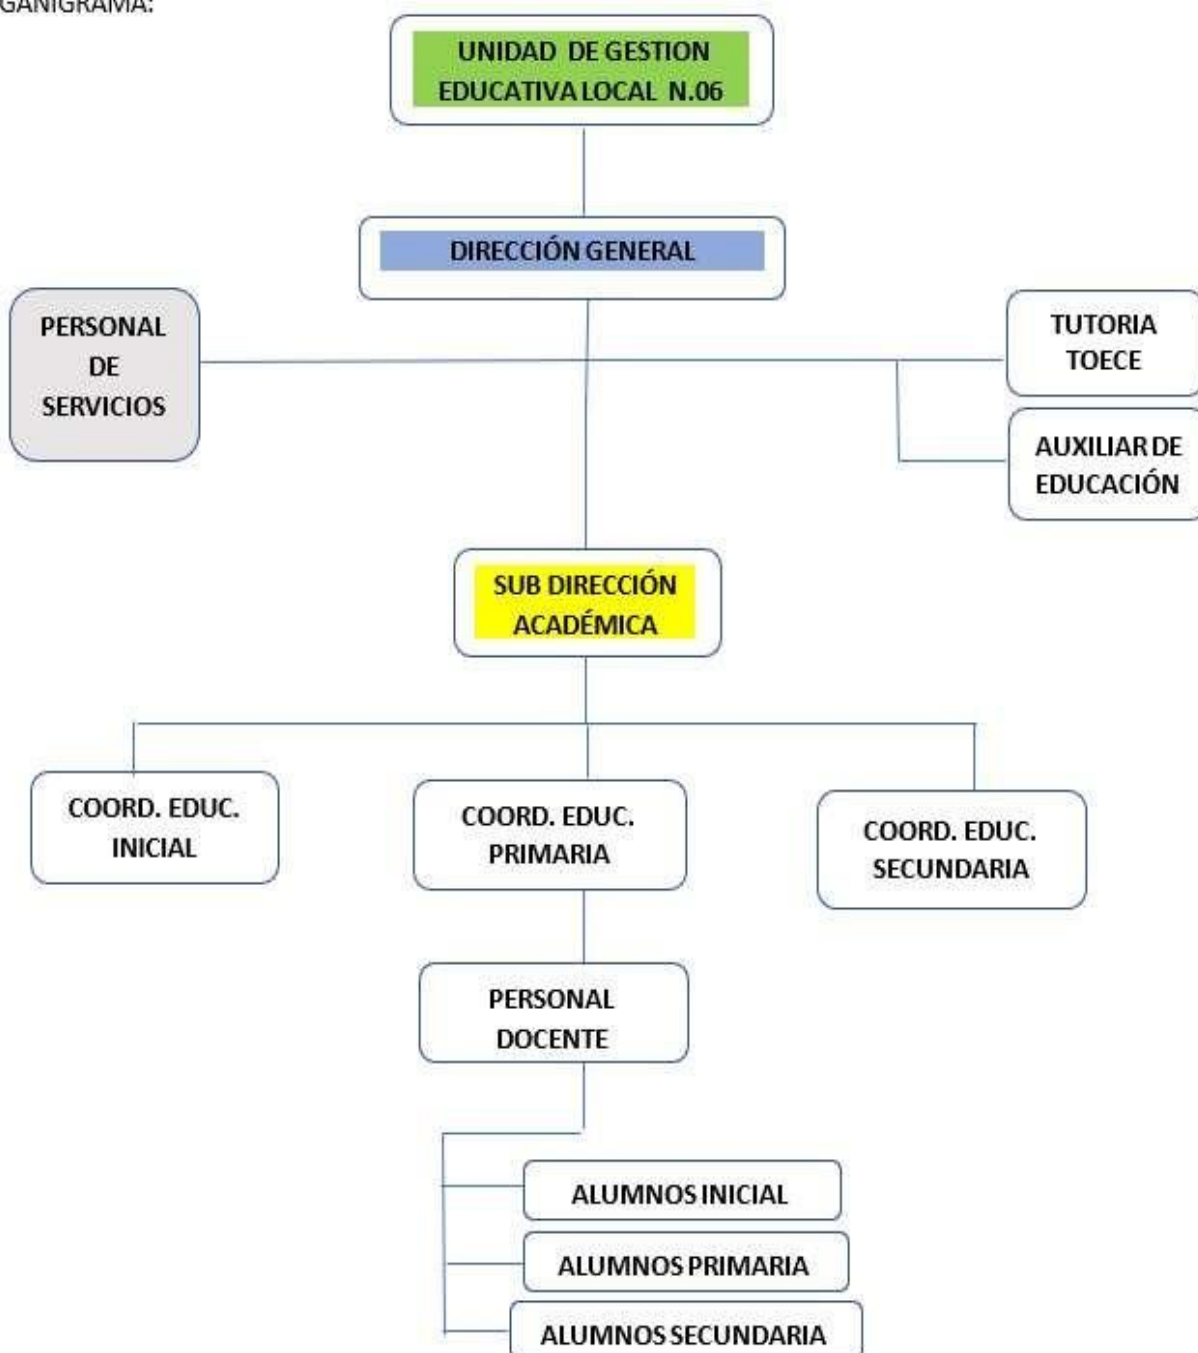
GANIGRAMA:

UNIDAD DE GESTION EDUCATIVA LOCAL N.06

DIRECCIÓN GENERAL

PERSONAL DE SERVICIOS

TUTORIA TOECE

AUXILIAR DE EDUCACIÓN

SUB DIRECCIÓN ACADÉMICA

COORD. EDUC. INICIAL

COORD. EDUC. PRIMARIA

COORD. EDUC. SECUNDARIA

PERSONAL DOCENTE

ALUMNOS INICIAL

ALUMNOS PRIMARIA

ALUMNOS SECUNDARIA